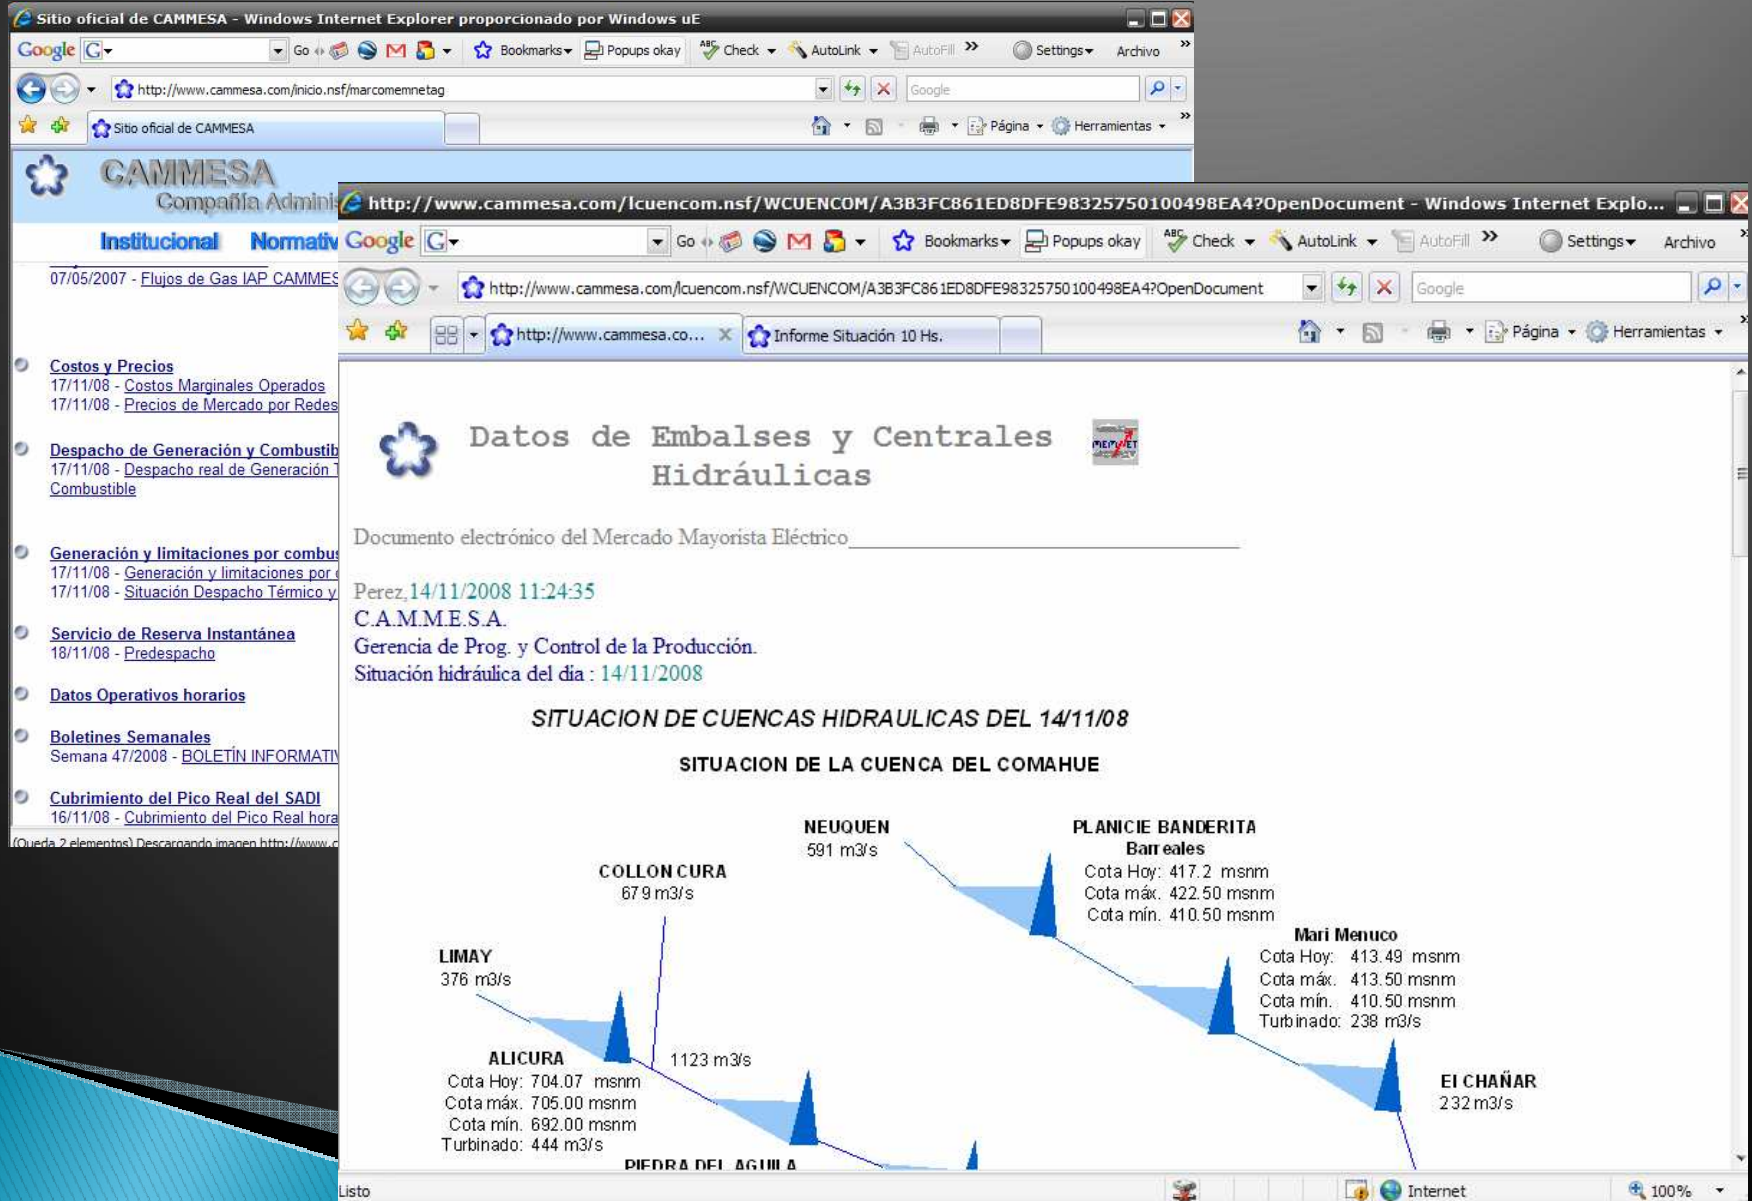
Sitio oficial de CAMMESA - Windows Internet Explorer proporcionado por Windows uE

Google G Go Bookmarks Popups okay Check AutoLink AutoFill Settings Archivo

http://www.cammesa.com/inicio.nsf/marcomemnetag

Google

Sitio oficial de CAMMESA

Página Herramientas

CAMMESA
Compañía Adminis

Institucional Normativ

07/05/2007 - Flujos de Gas IAP CAMMES

Costos y Precios
17/11/08 - Costos Marginales Operados
17/11/08 - Precios de Mercado por Redes

Despacho de Generación y Combustib
17/11/08 - Despacho real de Generación Combustible

Generación y limitaciones por combus
17/11/08 - Generación y limitaciones por
17/11/08 - Situación Despacho Térmico y

Servicio de Reserva Instantánea
18/11/08 - Predespacho

Datos Operativos horarios

Boletines Semanales
Semana 47/2008 - BOLETÍN INFORMATI

Cubrimiento del Pico Real del SADI
16/11/08 - Cubrimiento del Pico Real hora

(Queda 2 elementos) Descargando imagen http://www.c

http://www.cammesa.com/lcuencom.nsf/WCUENCOM/A3B3FC861ED8DFE98325750100498EA4?OpenDocument - Windows Internet Explo...

Google G Go Bookmarks Popups okay Check AutoLink AutoFill Settings Archivo

http://www.cammesa.com/lcuencom.nsf/WCUENCOM/A3B3FC861ED8DFE98325750100498EA4?OpenDocument

Google

http://www.cammesa.co... Informe Situación 10 Hs.

Página Herramientas

Datos de Embalses y Centrales Hidráulicas

Documento electrónico del Mercado Mayorista Eléctrico

Perez, 14/11/2008 11:24:35
C.A.M.M.E.S.A.
Gerencia de Prog. y Control de la Producción.
Situación hidráulica del dia : 14/11/2008

SITUACION DE CUENCAS HIDRAULICAS DEL 14/11/08

SITUACION DE LA CUENCA DEL COMAHUE

NEUQUEN
591 m3/s

PLANICIE BANDERITA
Barreales
Cota Hoy: 417.2 msnm
Cota máx. 422.50 msnm
Cota mín. 410.50 msnm

COLLON CURA
679 m3/s

Mari Menuco
Cota Hoy: 413.49 msnm
Cota máx. 413.50 msnm
Cota mín. 410.50 msnm
Turbinado: 238 m3/s

LIMAY
376 m3/s

1123 m3/s

ALICURA
Cota Hoy: 704.07 msnm
Cota máx. 705.00 msnm
Cota mín. 692.00 msnm
Turbinado: 444 m3/s

EI CHAÑAR
232 m3/s

PIEDRA DEL AGUILA

Listo Internet 100%